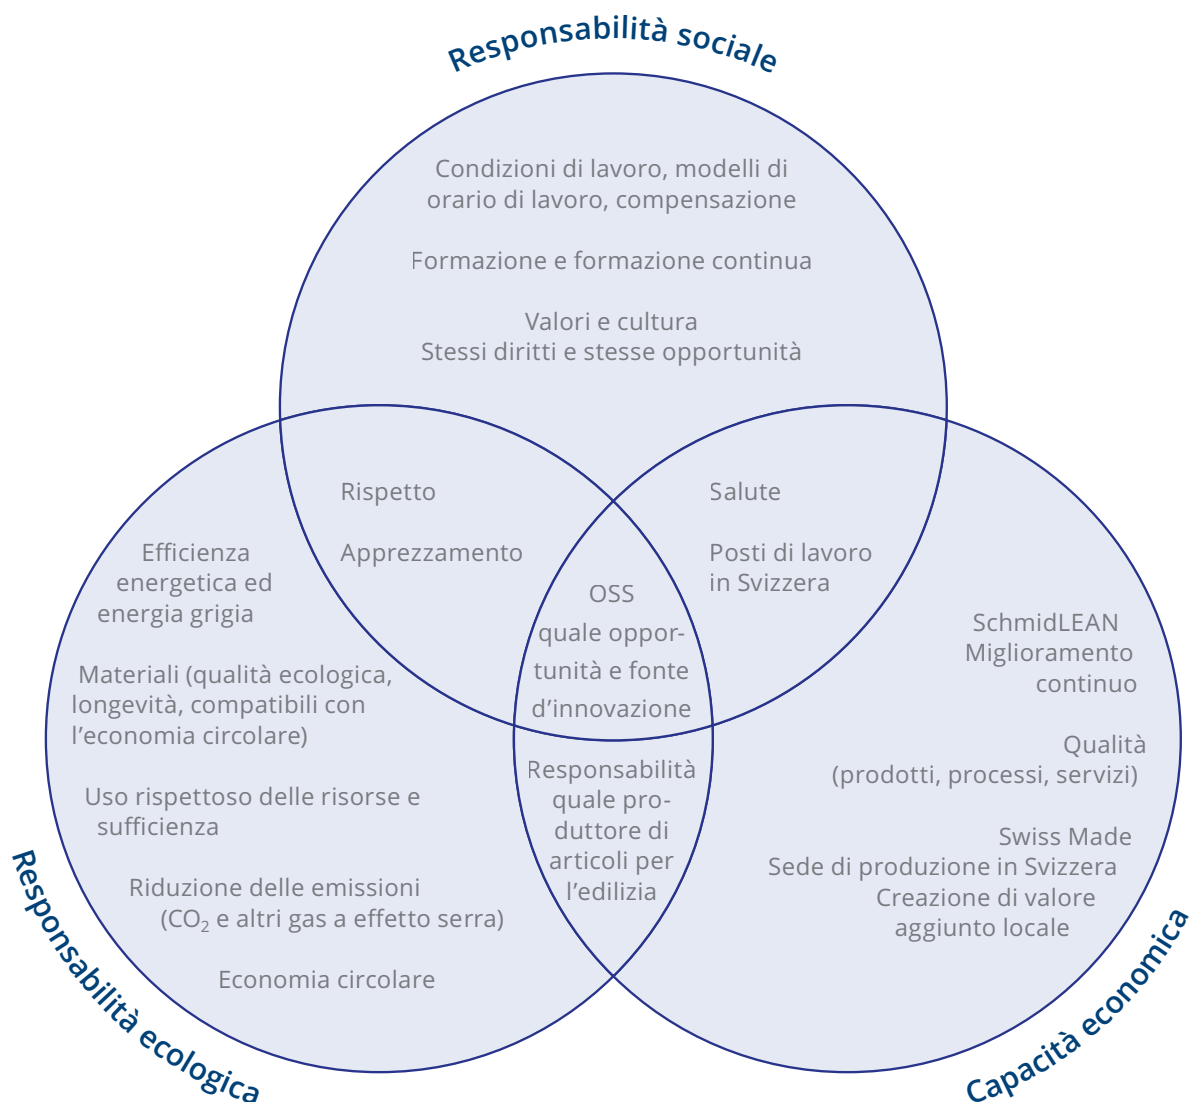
Responsabilità sociale

Condizioni di lavoro, modelli di orario di lavoro, compensazione

Formazione e formazione continua

Valori e cultura
Stessi diritti e stesse opportunità

Rispetto

Apprezzamento

Salute

Posti di lavoro in Svizzera

OSS quale opportunità e fonte d'innovazione

Efficienza energetica ed energia grigia

Materiali (qualità ecologica, longevità, compatibili con l'economia circolare)

Uso rispettoso delle risorse e sufficienza

Riduzione delle emissioni ($CO_2$ e altri gas a effetto serra)

Economia circolare

Responsabilità quale produttore di articoli per l'edilizia

SchmidLEAN
Miglioramento continuo

Qualità (prodotti, processi, servizi)

Swiss Made
Sede di produzione in Svizzera
Creazione di valore aggiunto locale

Responsabilità ecologica

Capacità economica